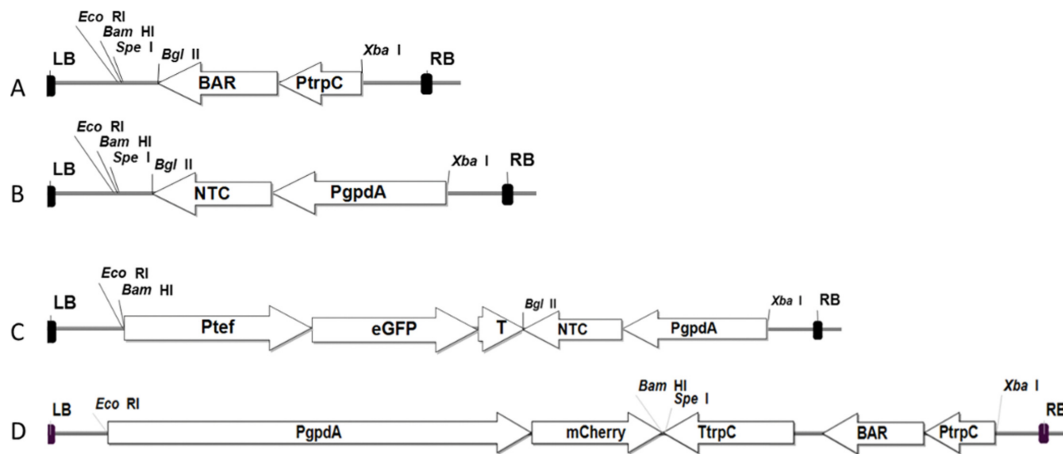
A
LB
Eco RI
Bam HI
Spe I
Bgl II
BAR
PtrpC
Xba I
RB

B
LB
Eco RI
Bam HI
Spe I
Bgl II
NTC
PgpdA
Xba I
RB

C
LB
Eco RI
Bam HI
Ptef
eGFP
T
Bgl II
NTC
PgpdA
Xba I
RB

D
LB
Eco RI
PgpdA
mCherry
Bam HI
Spe I
TtrpC
BAR
PtrpC
Xba I
RB